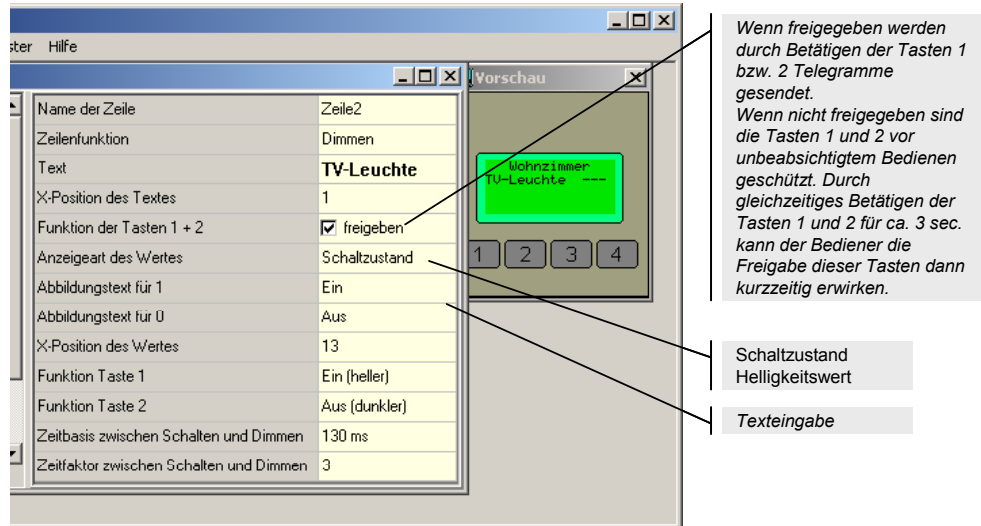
ster Hilfe

| Name der Zeile | Zeile2 |
|---|---|
| Zeilenfunktion | Dimmen |
| Text | TV-Leuchte |
| X-Position des Textes | 1 |
| Funktion der Tasten 1 + 2 | ☑ freigeben |
| Anzeigeart des Wertes | Schaltzustand |
| Abbildungstext für 1 | Ein |
| Abbildungstext für 0 | Aus |
| X-Position des Wertes | 13 |
| Funktion Taste 1 | Ein (heller) |
| Funktion Taste 2 | Aus (dunkler) |
| Zeitbasis zwischen Schalten und Dimmen | 130 ms |
| Zeitfaktor zwischen Schalten und Dimmen | 3 |

Vorschau

Wohnzimmer
TV-Leuchte ---

1 2 3 4

Wenn freigegeben werden durch Betätigen der Tasten 1 bzw. 2 Telegramme gesendet.
Wenn nicht freigegeben sind die Tasten 1 und 2 vor unbeabsichtigtem Bedienen geschützt. Durch gleichzeitiges Betätigen der Tasten 1 und 2 für ca. 3 sec. kann der Bediener die Freigabe dieser Tasten dann kurzzeitig erwirken.

Schaltzustand
Helligkeitswert

Texteingabe